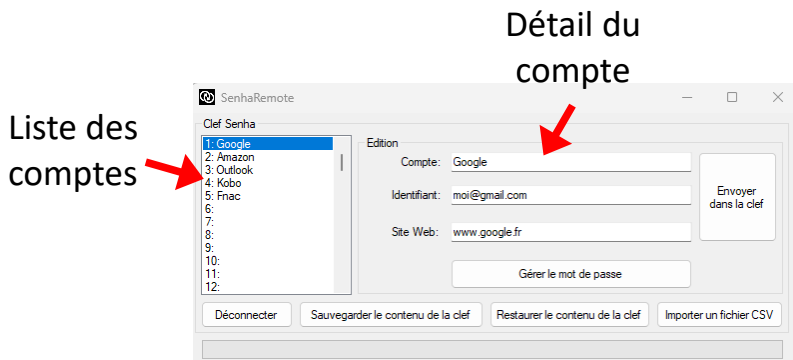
Détail du compte

Liste des comptes

SenhaRemote

Clef Senha

1: Google
2: Amazon
3: Outlook
4: Kobo
5: Fnac
6:
7:
8:
9:
10:
11:
12:

Edition

Compte: Google

Identifiant: moi@gmail.com

Site Web: www.google.fr

Envoyer dans la clef

Gérer le mot de passe

Déconnecter

Sauvegarder le contenu de la clef

Restaurer le contenu de la clef

Importer un fichier CSV